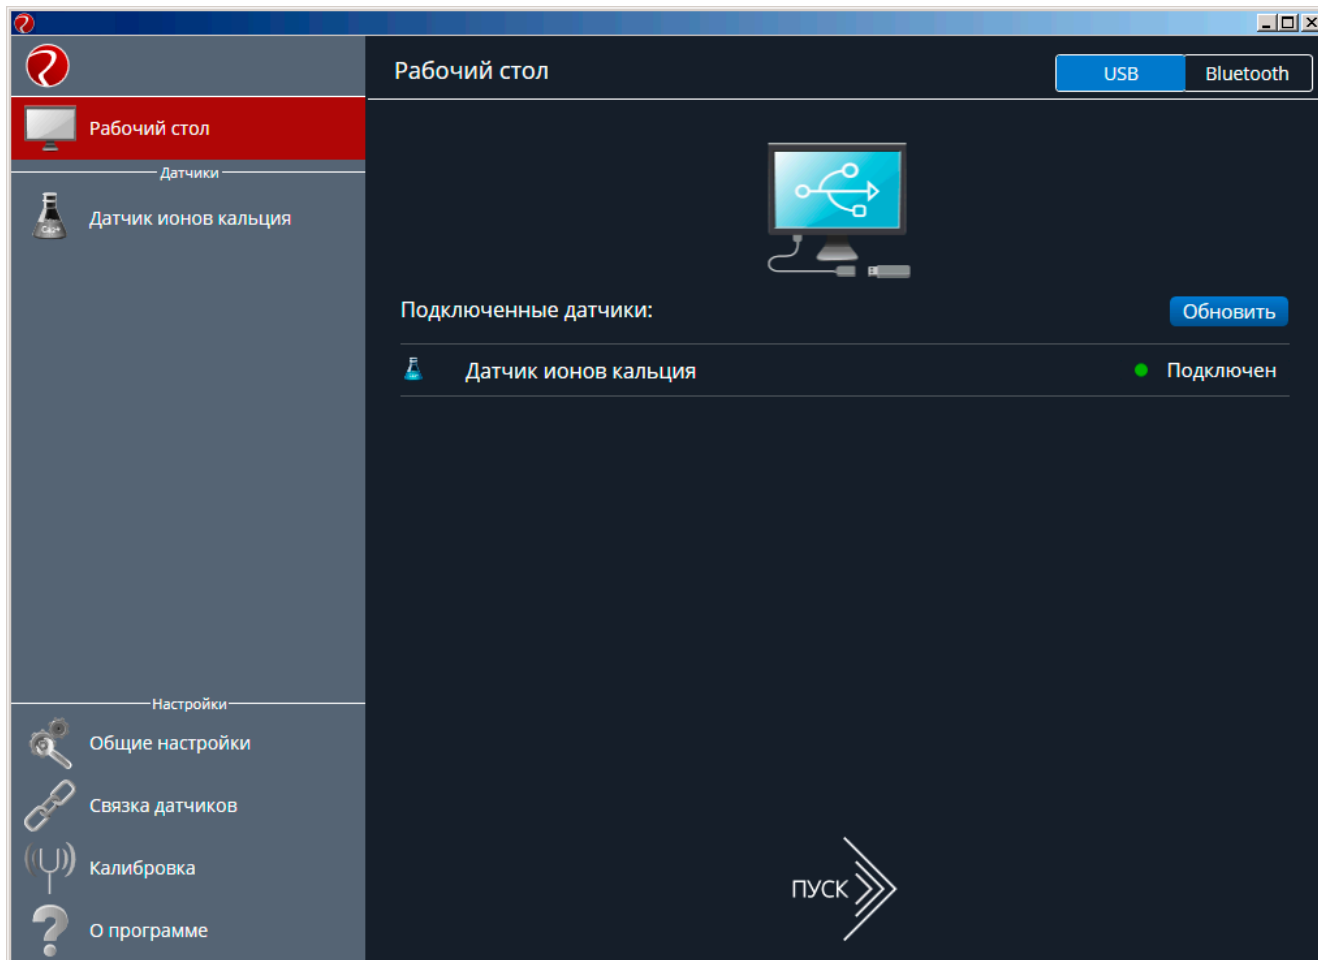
Рабочий стол

Датчики

Датчик ионов кальция

Настройки

Общие настройки

Связка датчиков

Калибровка

О программе

Рабочий стол

USB

Bluetooth

Подключенные датчики:

Обновить

Датчик ионов кальция

Подключен

ПУСК